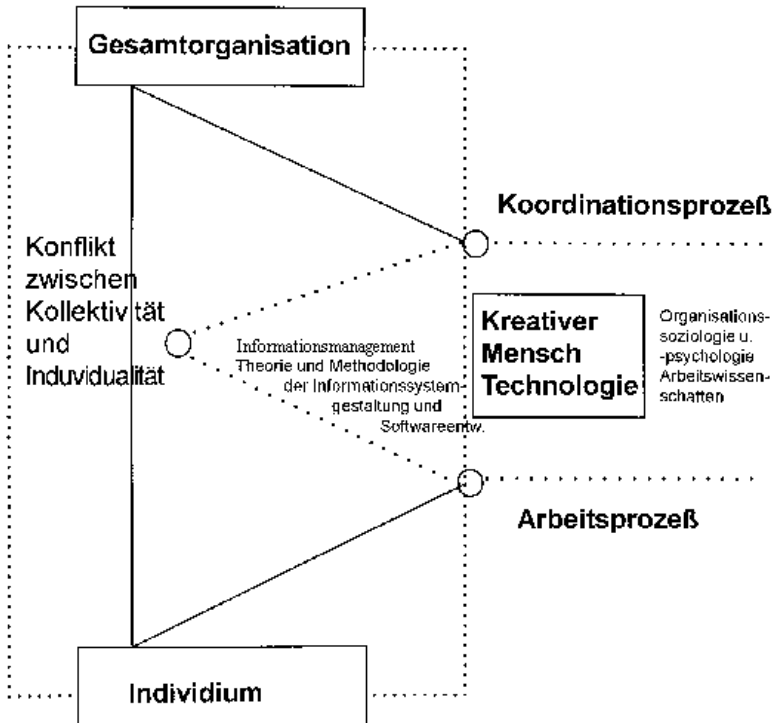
Gesamtorganisation

Koordinationsprozeß

Konflikt zwischen Kollektivität und Induvidualität

Informationsmanagement Theorie und Methodologie der Informationssystemgestaltung und Softwareentw.

Kreativer Mensch Technologie

Organisationssoziologie u. -psychologie Arbeitswissenschaften

Arbeitsprozeß

Individium